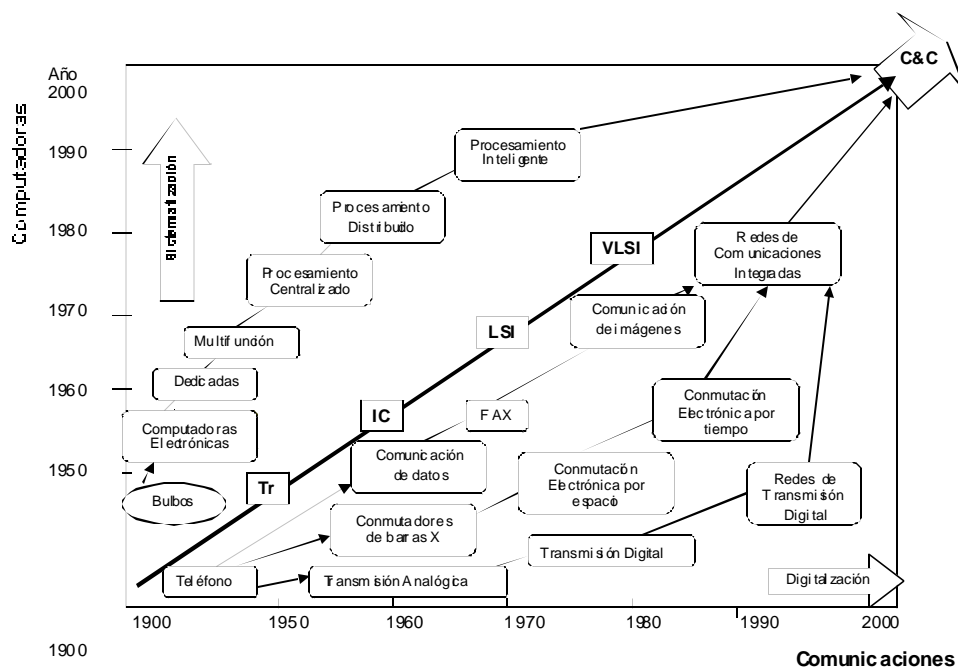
Año
2000

1990

1980

1970

1960

1950

1900

Computadoras

Sistematización

C&C

Procesamiento Inteligente

Procesamiento Distribuido

Procesamiento Centralizado

Multifunción

Dedicadas

Computadoras Electrónicas

Bulbos

VLSI

LSI

IC

Tr

Redes de Comunicaciones Integradas

Comunicación de imágenes

FAX

Comunicación de datos

Conmutación Electrónica por tiempo

Conmutación Electrónica por espacio

Redes de Transmisión Digital

Conmutadores de barras X

Transmisión Digital

Teléfono

Transmisión Analógica

Digitalización

1900 1950 1960 1970 1980 1990 2000

Comunicaciones